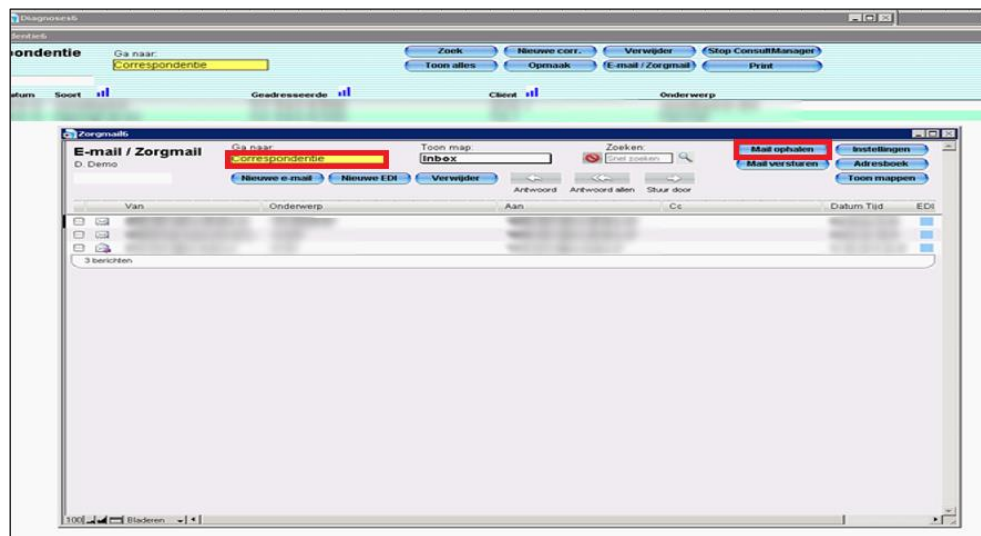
Diagnose6
lienten6
pondentie
Ga naar:
Correspondentie
Zoek
Nieuwe corr.
Verwijder
Stop ConsultManager
Toon alles
Opmaak
E-mail / Zorgmail
Print
atum Soort
Geadresseerde
Client
Onderwerp

Zorgmail6
E-mail / Zorgmail
D. Demo
Ga naar:
Correspondentie
Toon map:
Inbox
Zoeken:
Snel zoeken
Mail ophalen
Instellingen
Mail versturen
Adresboek
Toon mappen
Nieuwe e-mail
Nieuwe EDI
Verwijder
Antwoord
Antwoord allen
Stuur door

| Van | Onderwerp | Aan | Cc | Datum Tijd | EDI |
|---|---|---|---|---|---|

3 berichten

100 Bladeren